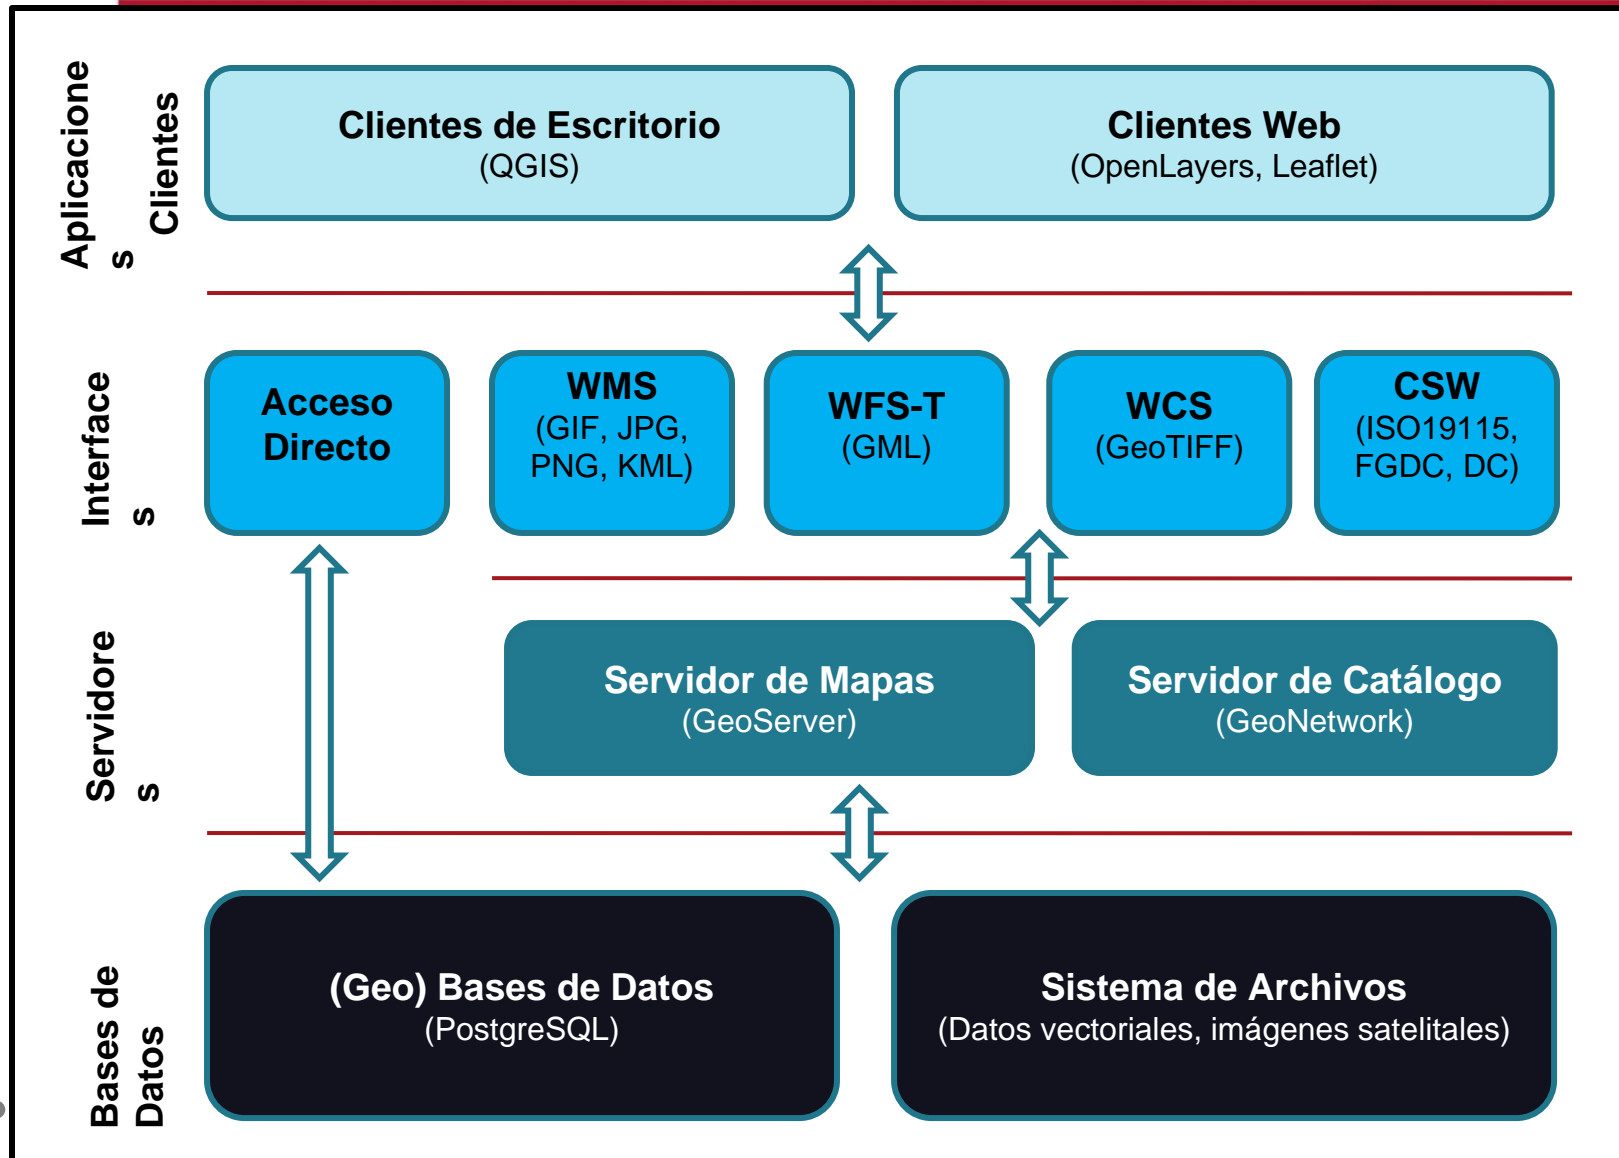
Aplicaciones Clientes

Clientes de Escritorio
(QGIS)

Clientes Web
(OpenLayers, Leaflet)

Interfaces

Acceso Directo

WMS
(GIF, JPG, PNG, KML)

WFS-T
(GML)

WCS
(GeoTIFF)

CSW
(ISO19115, FGDC, DC)

Servidores

Servidor de Mapas
(GeoServer)

Servidor de Catálogo
(GeoNetwork)

Bases de Datos

(Geo) Bases de Datos
(PostgreSQL)

Sistema de Archivos
(Datos vectoriales, imágenes satelitales)